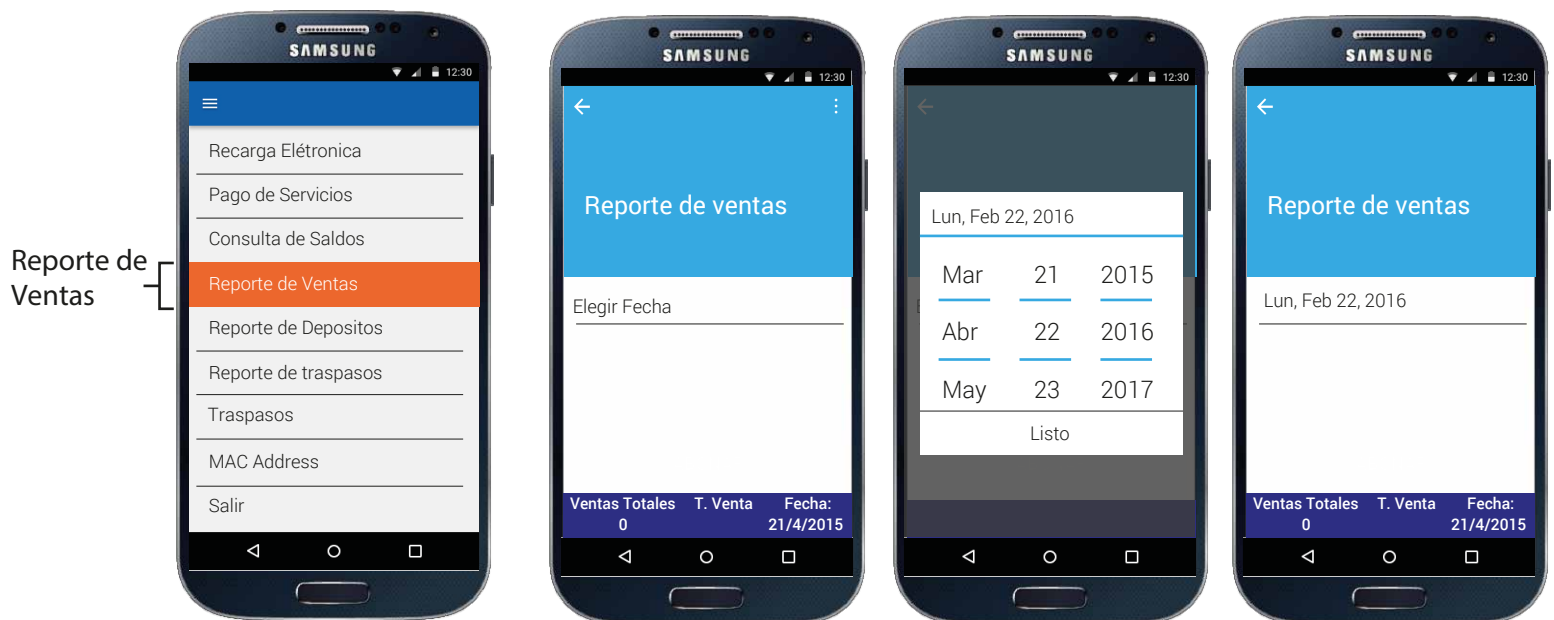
Reporte de Ventas

SAMSUNG
12:30
Recarga Elétronica
Pago de Servicios
Consulta de Saldos
Reporte de Ventas
Reporte de Depositos
Reporte de traspasos
Traspasos
MAC Address
Salir

SAMSUNG
12:30
Reporte de ventas
Elegir Fecha
Ventas Totales 0
T. Venta
Fecha: 21/4/2015

SAMSUNG
12:30
Lun, Feb 22, 2016
Mar 21 2015
Abr 22 2016
May 23 2017
Listo

SAMSUNG
12:30
Reporte de ventas
Lun, Feb 22, 2016
Ventas Totales 0
T. Venta
Fecha: 21/4/2015